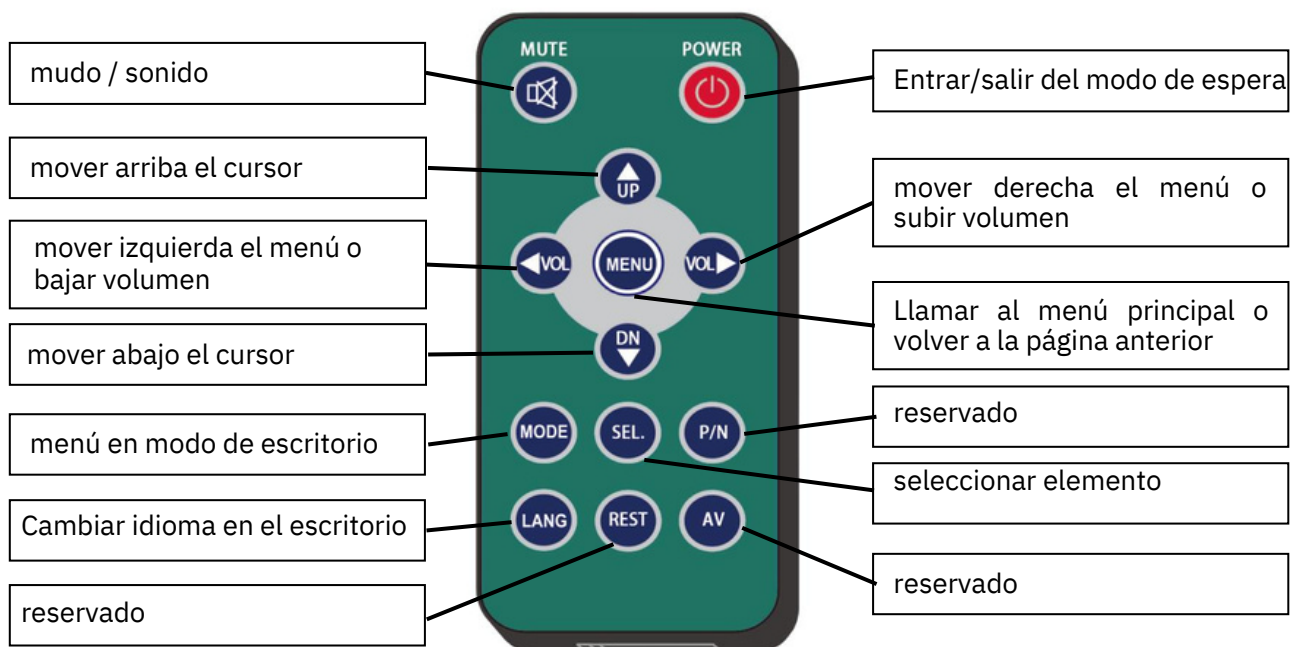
MUTE

POWER

mudo / sonido

Entrar/salir del modo de espera

mover arriba el cursor

UP

mover derecha el menú o subir volumen

mover izquierda el menú o bajar volumen

VOL

MENU

VOL

Llamar al menú principal o volver a la página anterior

mover abajo el cursor

DN

menú en modo de escritorio

MODE

SEL.

P/N

reservado

seleccionar elemento

Cambiar idioma en el escritorio

LANG

REST

AV

reservado

reservado